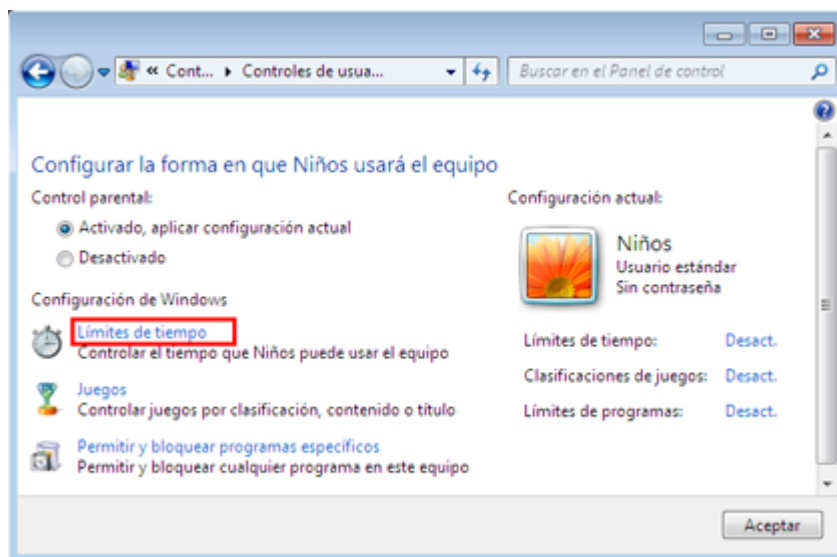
« Cont... ▸ Controles de usua...

Buscar en el Panel de control

Configurar la forma en que Niños usará el equipo

Control parental:

Activado, aplicar configuración actual

Desactivado

Configuración de Windows

Límites de tiempo
Controlar el tiempo que Niños puede usar el equipo

Juegos
Controlar juegos por clasificación, contenido o título

Permitir y bloquear programas específicos
Permitir y bloquear cualquier programa en este equipo

Configuración actual:

Niños
Usuario estándar
Sin contraseña

| | |
|---|---|
| Límites de tiempo: | Desact. |
| Clasificaciones de juegos: | Desact. |
| Límites de programas: | Desact. |

Aceptar